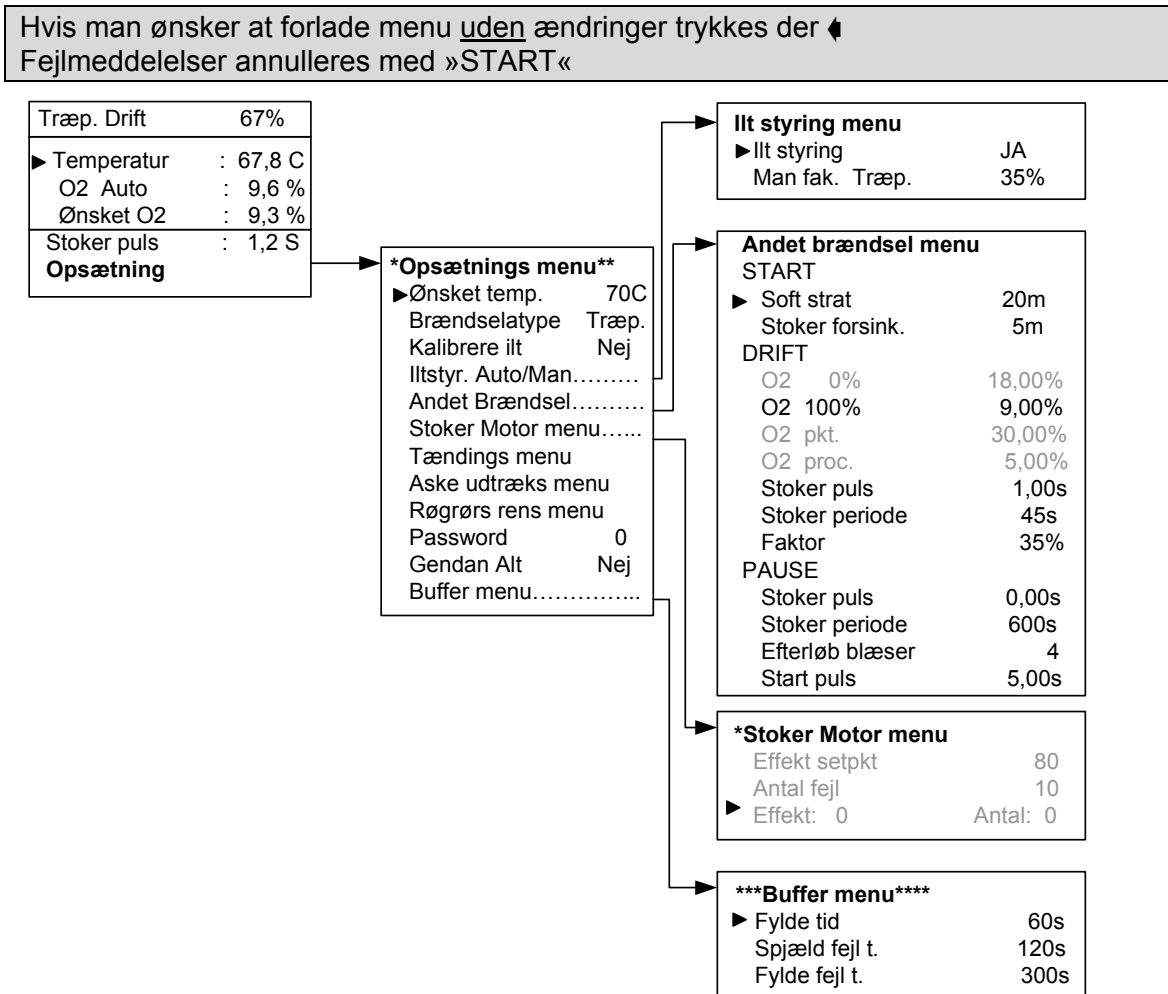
Hvis man ønsker at forlade menu uden ændringer trykkes der ◆
Fejlmeddelelser annulleres med »START«

Træp. Drift 67%

► Temperatur : 67,8 C
O2 Auto : 9,6 %
Ønsket O2 : 9,3 %
Stoker puls : 1,2 S
Opsætning

*Opsætnings menu**
►Ønsket temp. 70C
Brændselatype Træp.
Kalibrere ilt Nej
Iltstyr. Auto/Man………
Andet Brændsel……….
Stoker Motor menu…...
Tændings menu
Aske udtræks menu
Røgrørs rens menu
Password 0
Gendan Alt Nej
Buffer menu…………...

Ilt styring menu
►Ilt styring JA
Man fak. Træp. 35%

Andet brændsel menu
START
► Soft strat 20m
Stoker forsink. 5m
DRIFT
O2 0% 18,00%
O2 100% 9,00%
O2 pkt. 30,00%
O2 proc. 5,00%
Stoker puls 1,00s
Stoker periode 45s
Faktor 35%
PAUSE
Stoker puls 0,00s
Stoker periode 600s
Efterløb blæser 4
Start puls 5,00s

*Stoker Motor menu
Effekt setpkt 80
Antal fejl 10
► Effekt: 0 Antal: 0

***Buffer menu****
► Fylde tid 60s
Spjæld fejl t. 120s
Fylde fejl t. 300s